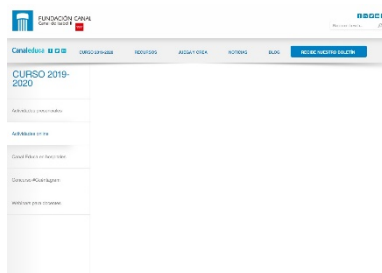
FUNDACIÓN CANAL

Buscar en la web

Canaleduca

CURSO 2019-2020

RECURSOS

APRENDE Y CREA

NOTICIAS

BLOG

RECIBE NUESTRO BOLETÍN

CURSO 2019-2020

Actividades presenciales

Actividades on line

Canal Educa en Youtube

Concurso #Canalaguan

Webinars para docentes